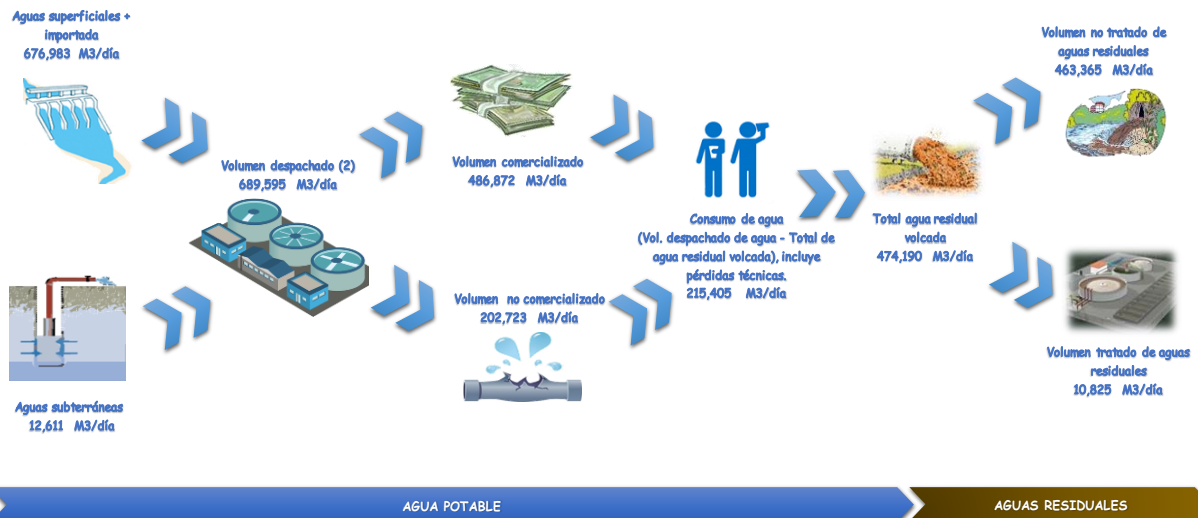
Aguas superficiales + importada
676,983 M3/día

Aguas subterráneas
12,611 M3/día

Volumen despachado (2)
689,595 M3/día

Volumen comercializado
486,872 M3/día

Volumen no comercializado
202,723 M3/día

Consumo de agua
(Vol. despachado de agua - Total de agua residual volcada), incluye pérdidas técnicas.
215,405 M3/día

Total agua residual volcada
474,190 M3/día

Volumen no tratado de aguas residuales
463,365 M3/día

Volumen tratado de aguas residuales
10,825 M3/día

AGUA POTABLE

AGUAS RESIDUALES